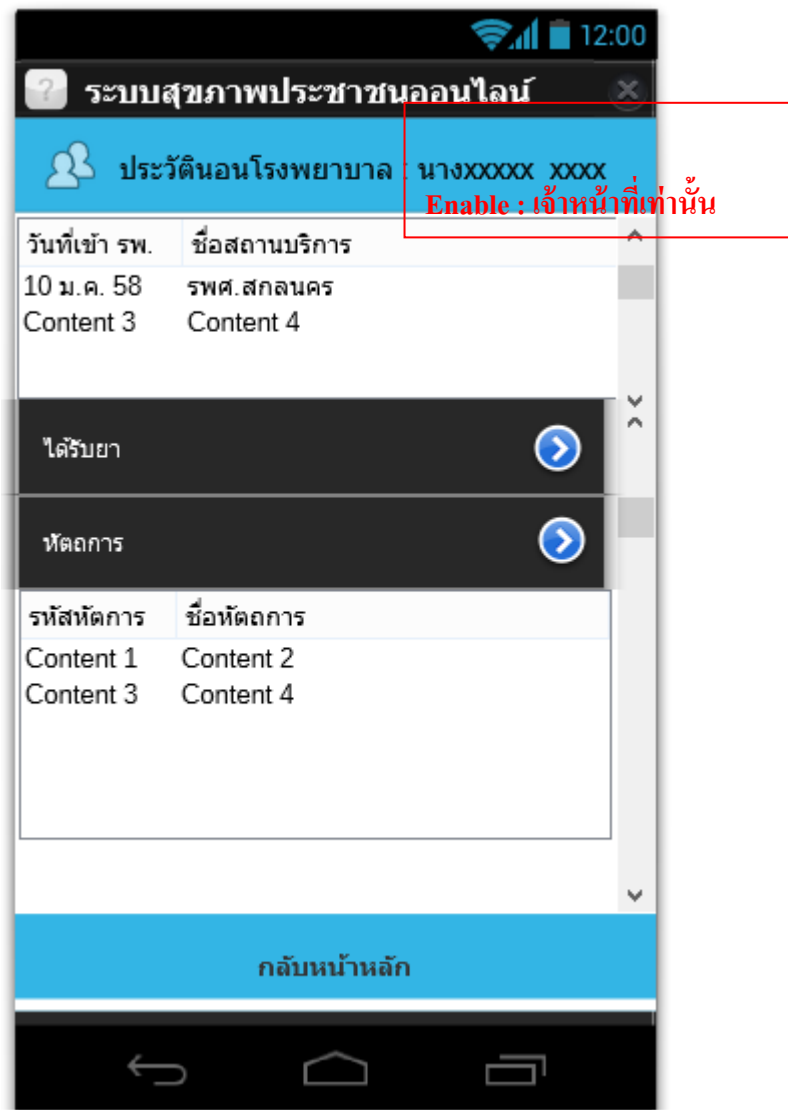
12:00

ระบบสุขภาพประชาชนออนไลน์

ประวัตินอนโรงพยาบาล : นางXXXXX XXXX

Enable : เจ้าหน้าที่เท่านั้น

| วันที่เข้า รพ. | ชื่อสถานบริการ |
|---|---|
| 10 ม.ค. 58 | รพศ.สกลนคร |
| Content 3 | Content 4 |

ได้รับยา

หัตถการ

| รหัสหัตถการ | ชื่อหัตถการ |
|---|---|
| Content 1 | Content 2 |
| Content 3 | Content 4 |

กลับหน้าหลัก